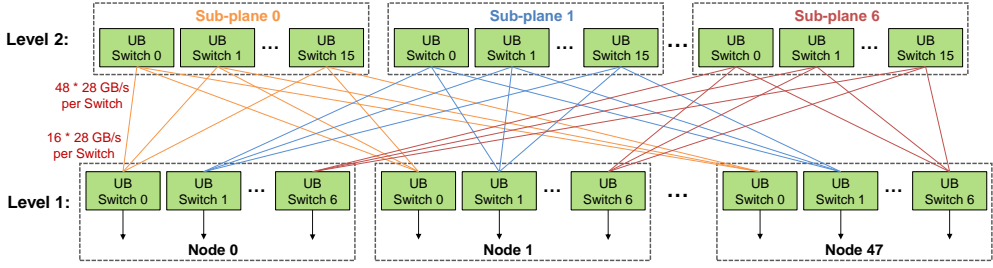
Sub-plane 0

Sub-plane 1

Sub-plane 6

Level 2:

UB Switch 0

UB Switch 1

…

UB Switch 15

UB Switch 0

UB Switch 1

…

UB Switch 15

…

UB Switch 0

UB Switch 1

…

UB Switch 15

48 * 28 GB/s per Switch

16 * 28 GB/s per Switch

Level 1:

UB Switch 0

UB Switch 1

…

UB Switch 6

UB Switch 0

UB Switch 1

…

UB Switch 6

…

UB Switch 0

UB Switch 1

…

UB Switch 6

Node 0

Node 1

Node 47